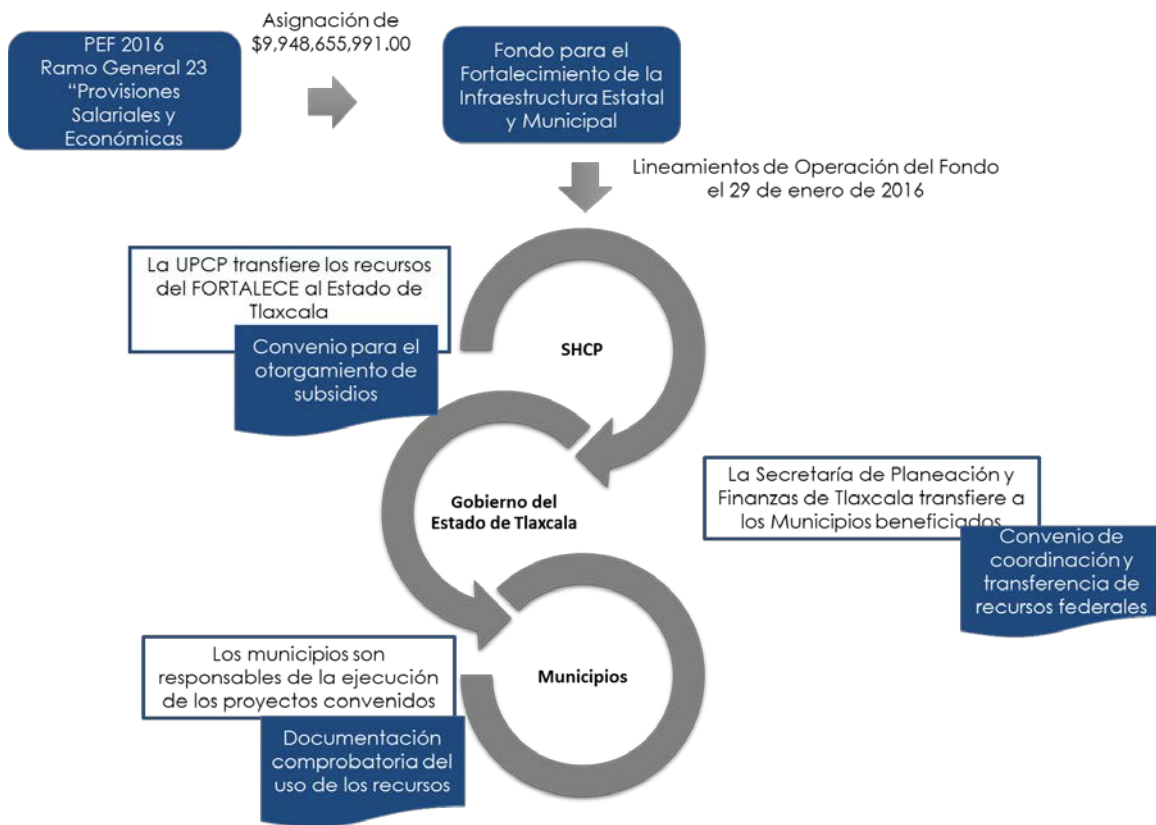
PEF 2016
Ramo General 23
"Provisiones Salariales y Económicas

Asignación de
$9,948,655,991.00

Fondo para el Fortalecimiento de la Infraestructura Estatal y Municipal

Lineamientos de Operación del Fondo
el 29 de enero de 2016

La UPCP transfiere los recursos del FORTALECE al Estado de Tlaxcala

Convenio para el otorgamiento de subsidios

SHCP

Gobierno del Estado de Tlaxcala

La Secretaría de Planeación y Finanzas de Tlaxcala transfiere a los Municipios beneficiados

Convenio de coordinación y transferencia de recursos federales

Los municipios son responsables de la ejecución de los proyectos convenidos

Municipios

Documentación comprobatoria del uso de los recursos